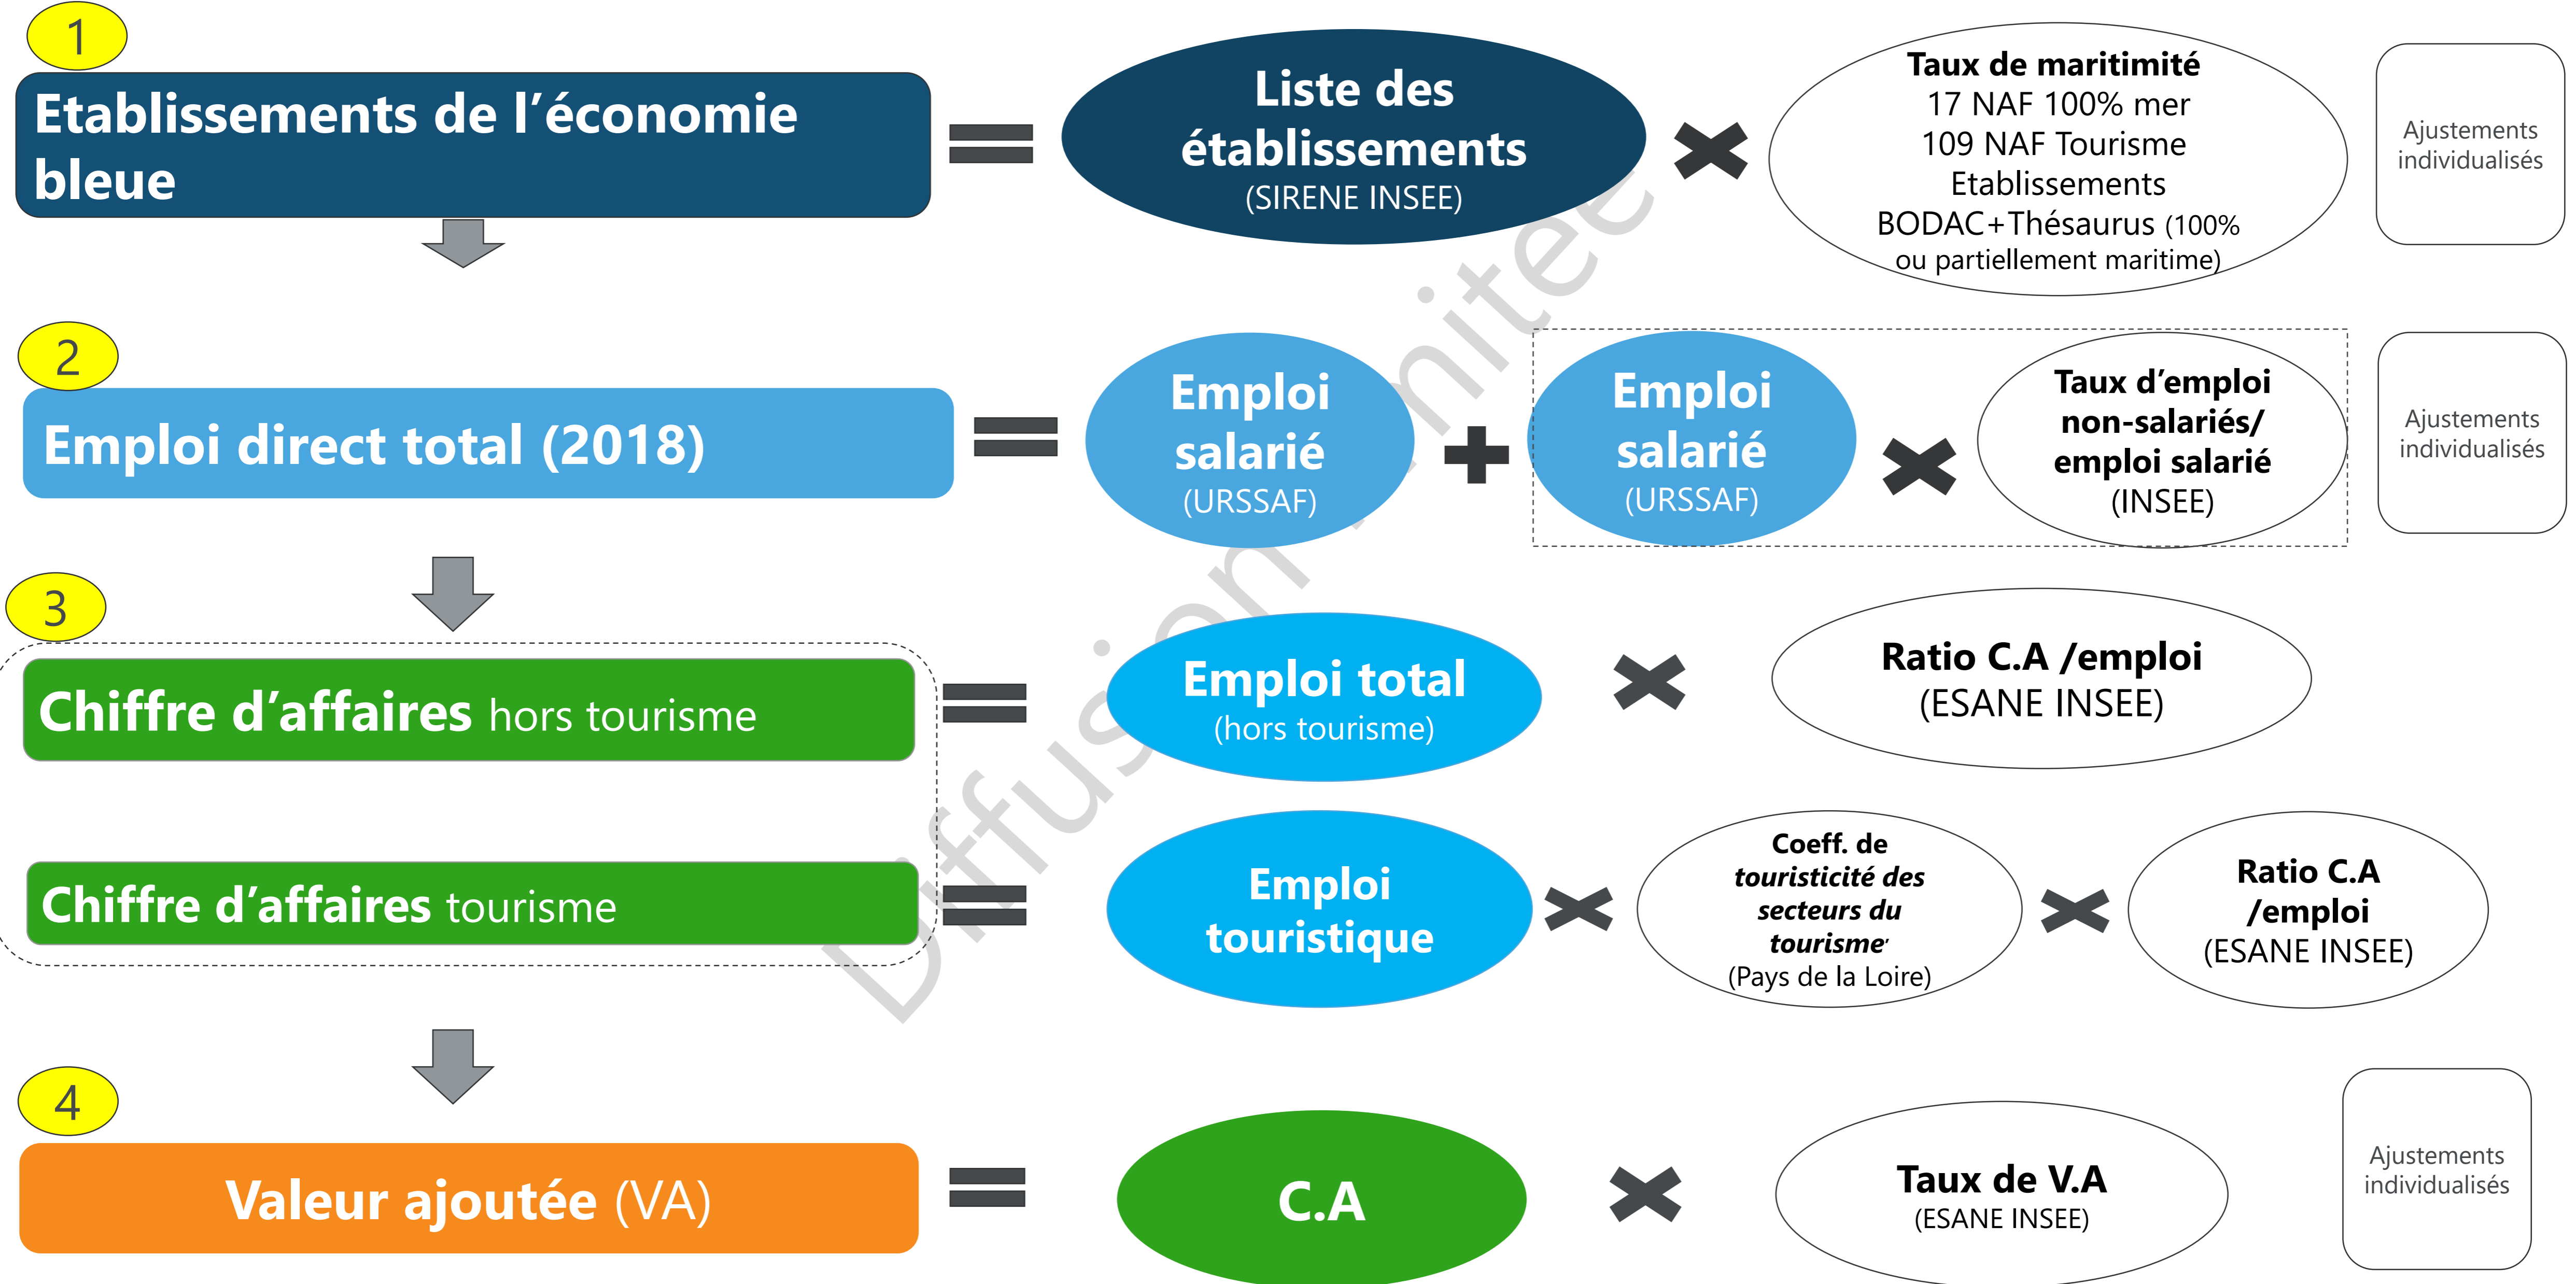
1

Etablissements de l'économie bleue

Liste des établissements (SIRENE INSEE)

Taux de maritimité
17 NAF 100% mer
109 NAF Tourisme
Etablissements BODAC+Thésaurus (100% ou partiellement maritime)

Ajustements individualisés

2

Emploi direct total (2018)

Emploi salarié (URSSAF)

Emploi salarié (URSSAF)

Taux d'emploi non-salariés/ emploi salarié (INSEE)

Ajustements individualisés

3

Chiffre d'affaires hors tourisme

Emploi total (hors tourisme)

Ratio C.A /emploi (ESANE INSEE)

Chiffre d'affaires tourisme

Emploi touristique

Coeff. de touristicité des secteurs du tourisme (Pays de la Loire)

Ratio C.A /emploi (ESANE INSEE)

4

Valeur ajoutée (VA)

C.A

Taux de V.A (ESANE INSEE)

Ajustements individualisés

Diffusion limitée